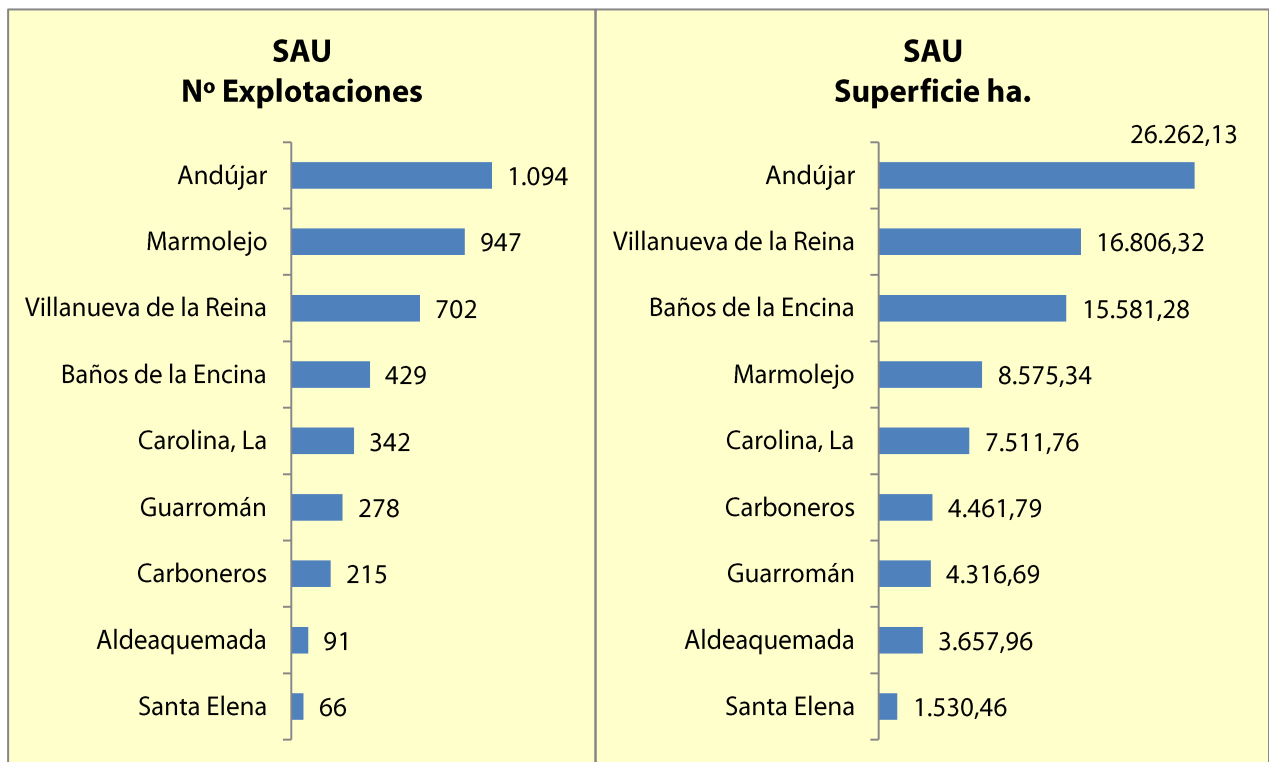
SAU
Nº Explotaciones

| | |
|---|---|
| Andújar | 1.094 |
| Marmolejo | 947 |
| Villanueva de la Reina | 702 |
| Baños de la Encina | 429 |
| Carolina, La | 342 |
| Guarromán | 278 |
| Carboneros | 215 |
| Aldeaquemada | 91 |
| Santa Elena | 66 |

SAU
Superficie ha.

| | |
|---|---|
| Andújar | 26.262,13 |
| Villanueva de la Reina | 16.806,32 |
| Baños de la Encina | 15.581,28 |
| Marmolejo | 8.575,34 |
| Carolina, La | 7.511,76 |
| Carboneros | 4.461,79 |
| Guarromán | 4.316,69 |
| Aldeaquemada | 3.657,96 |
| Santa Elena | 1.530,46 |